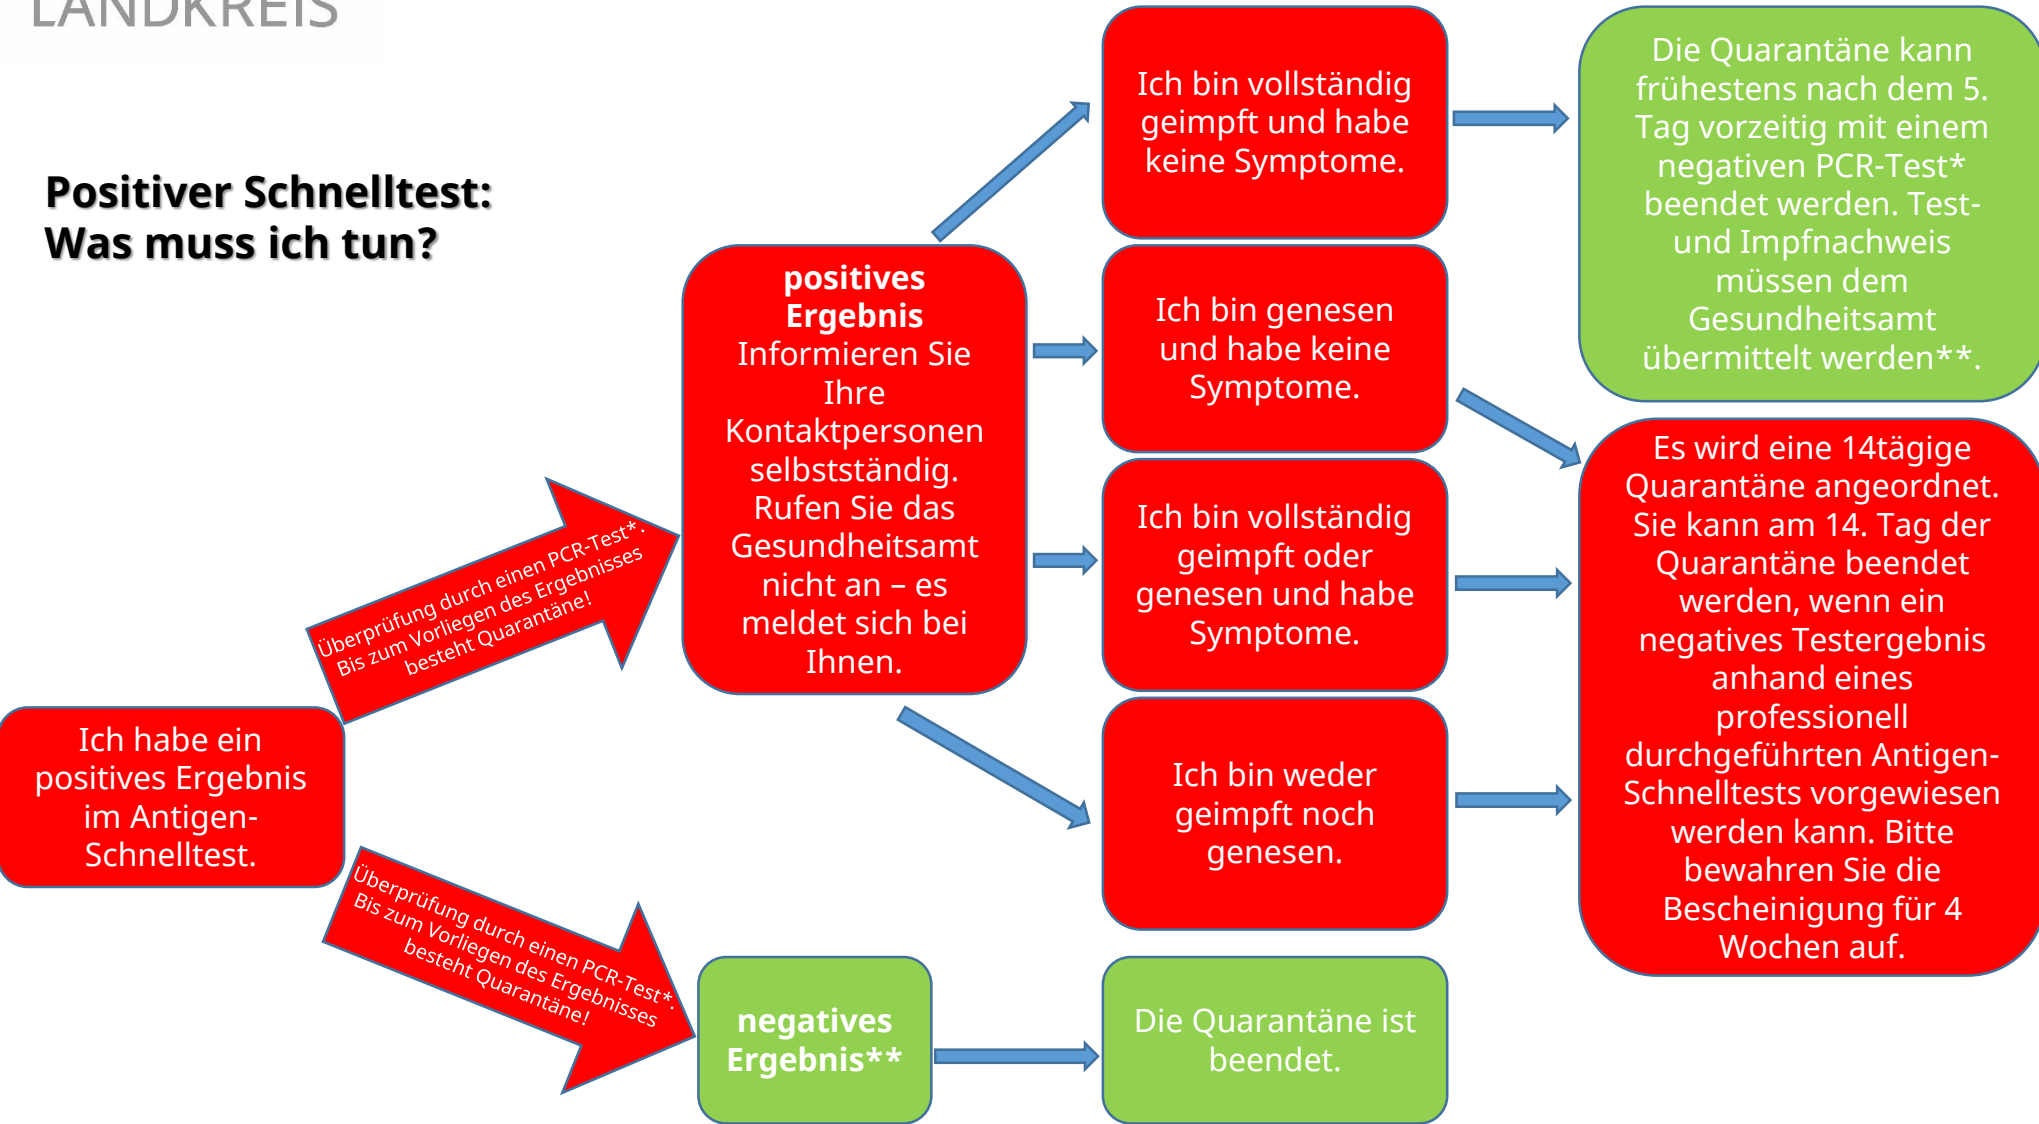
LANDKREIS

Positiver Schnelltest:
Was muss ich tun?

Ich habe ein positives Ergebnis im Antigen-Schnelltest.

Überprüfung durch einen PCR-Test*. Bis zum Vorliegen des Ergebnisses besteht Quarantäne!

positives Ergebnis
Informieren Sie Ihre Kontaktpersonen selbstständig. Rufen Sie das Gesundheitsamt nicht an – es meldet sich bei Ihnen.

Ich bin vollständig geimpft und habe keine Symptome.

Ich bin genesen und habe keine Symptome.

Ich bin vollständig geimpft oder genesen und habe Symptome.

Ich bin weder geimpft noch genesen.

Die Quarantäne kann frühestens nach dem 5. Tag vorzeitig mit einem negativen PCR-Test* beendet werden. Test- und Impfnachweis müssen dem Gesundheitsamt übermittelt werden**.

Es wird eine 14tägige Quarantäne angeordnet. Sie kann am 14. Tag der Quarantäne beendet werden, wenn ein negatives Testergebnis anhand eines professionell durchgeführten Antigen-Schnelltests vorgewiesen werden kann. Bitte bewahren Sie die Bescheinigung für 4 Wochen auf.

Überprüfung durch einen PCR-Test*. Bis zum Vorliegen des Ergebnisses besteht Quarantäne!

negatives Ergebnis**

Die Quarantäne ist beendet.